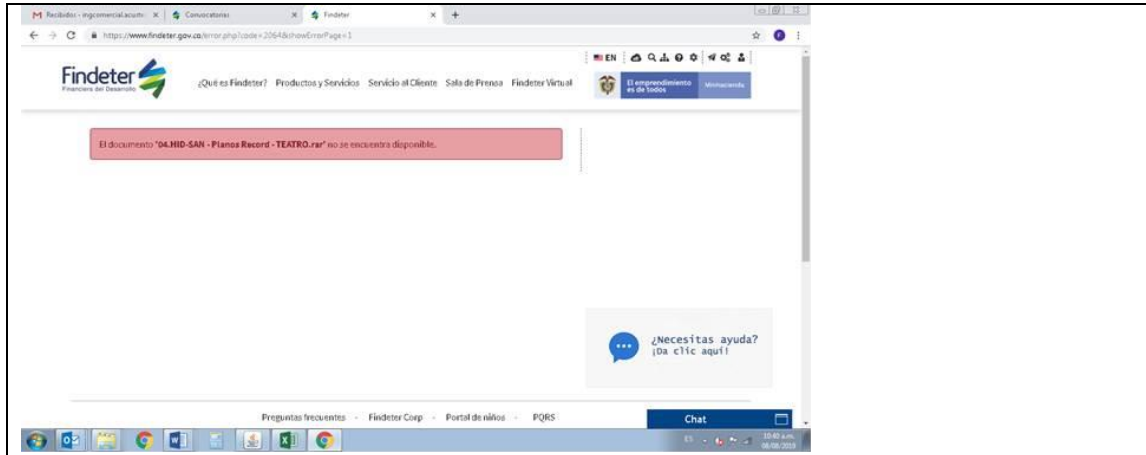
Recibidos - ingcomercial.acuama × Convocatorias × Findeter × +

https://www.findeter.gov.co/error.php?code=2064&showErrorPage=1

EN

Findeter
Financiera del Desarrollo

¿Qué es Findeter? Productos y Servicios Servicio al Cliente Sala de Prensa Findeter Virtual

El emprendimiento es de todos

Minhacienda

El documento "04.HID-SAN - Planos Record - TEATRO.rar" no se encuentra disponible.

¿Necesitas ayuda?
¡Da clic aquí!

Preguntas frecuentes - Findeter Corp - Portal de niños - PQRS

Chat

ES 10:40 a.m. 05/08/2019